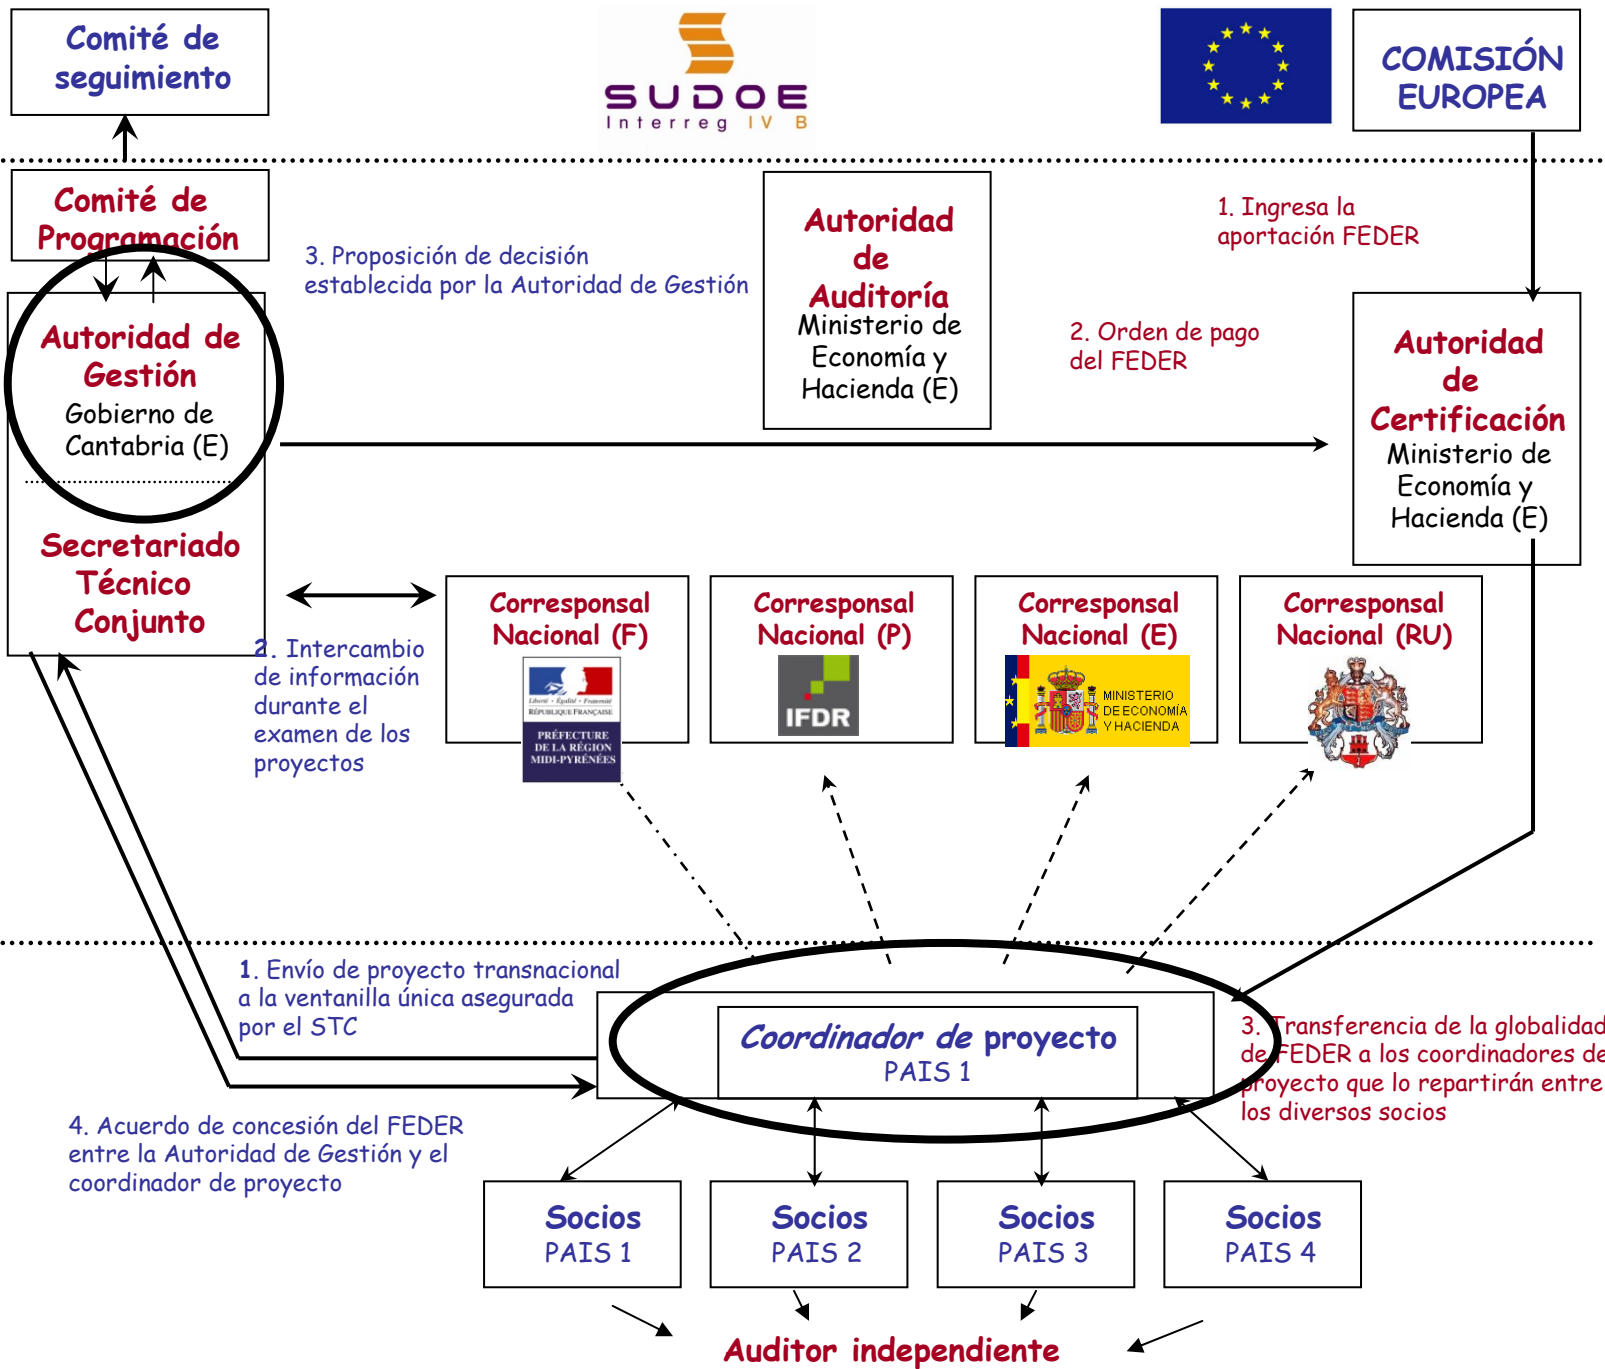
Comité de seguimiento

SUDOE
Interreg IV B

COMISIÓN EUROPEA

Comité de Programación

3. Proposición de decisión establecida por la Autoridad de Gestión

Autoridad de Auditoría
Ministerio de Economía y Hacienda (E)

1. Ingresa la aportación FEDER

2. Orden de pago del FEDER

Autoridad de Gestión
Gobierno de Cantabria (E)

Autoridad de Certificación
Ministerio de Economía y Hacienda (E)

Secretariado Técnico Conjunto

2. Intercambio de información durante el examen de los proyectos

Corresponsal Nacional (F)
Liberté • Égalité • Fraternité
RÉPUBLIQUE FRANÇAISE
PRÉFECTURE DE LA RÉGION MIDI-PYRÉNÉES

Corresponsal Nacional (P)
IFDR

Corresponsal Nacional (E)
MINISTERIO DE ECONOMÍA Y HACIENDA

Corresponsal Nacional (RU)

1. Envío de proyecto transnacional a la ventanilla única asegurada por el STC

Coordinador de proyecto
PAIS 1

3. Transferencia de la globalidad del FEDER a los coordinadores de proyecto que lo repartirán entre los diversos socios

4. Acuerdo de concesión del FEDER entre la Autoridad de Gestión y el coordinador de proyecto

Socios
PAIS 1

Socios
PAIS 2

Socios
PAIS 3

Socios
PAIS 4

Auditor independiente